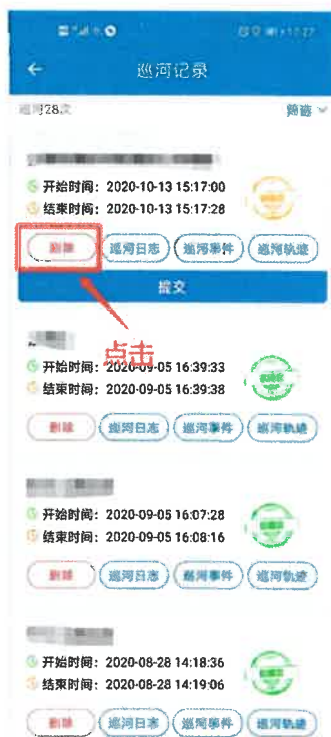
巡河记录

巡河28次 筛选

开始时间：2020-10-13 15:17:00
结束时间：2020-10-13 15:17:28

删除 巡河日志 巡河事件 巡河轨迹

提交

点击

开始时间：2020-09-05 16:39:33
结束时间：2020-09-05 16:39:38

删除 巡河日志 巡河事件 巡河轨迹

开始时间：2020-09-05 16:07:28
结束时间：2020-09-05 16:08:16

删除 巡河日志 巡河事件 巡河轨迹

开始时间：2020-08-28 14:18:36
结束时间：2020-08-28 14:19:06

删除 巡河日志 巡河事件 巡河轨迹